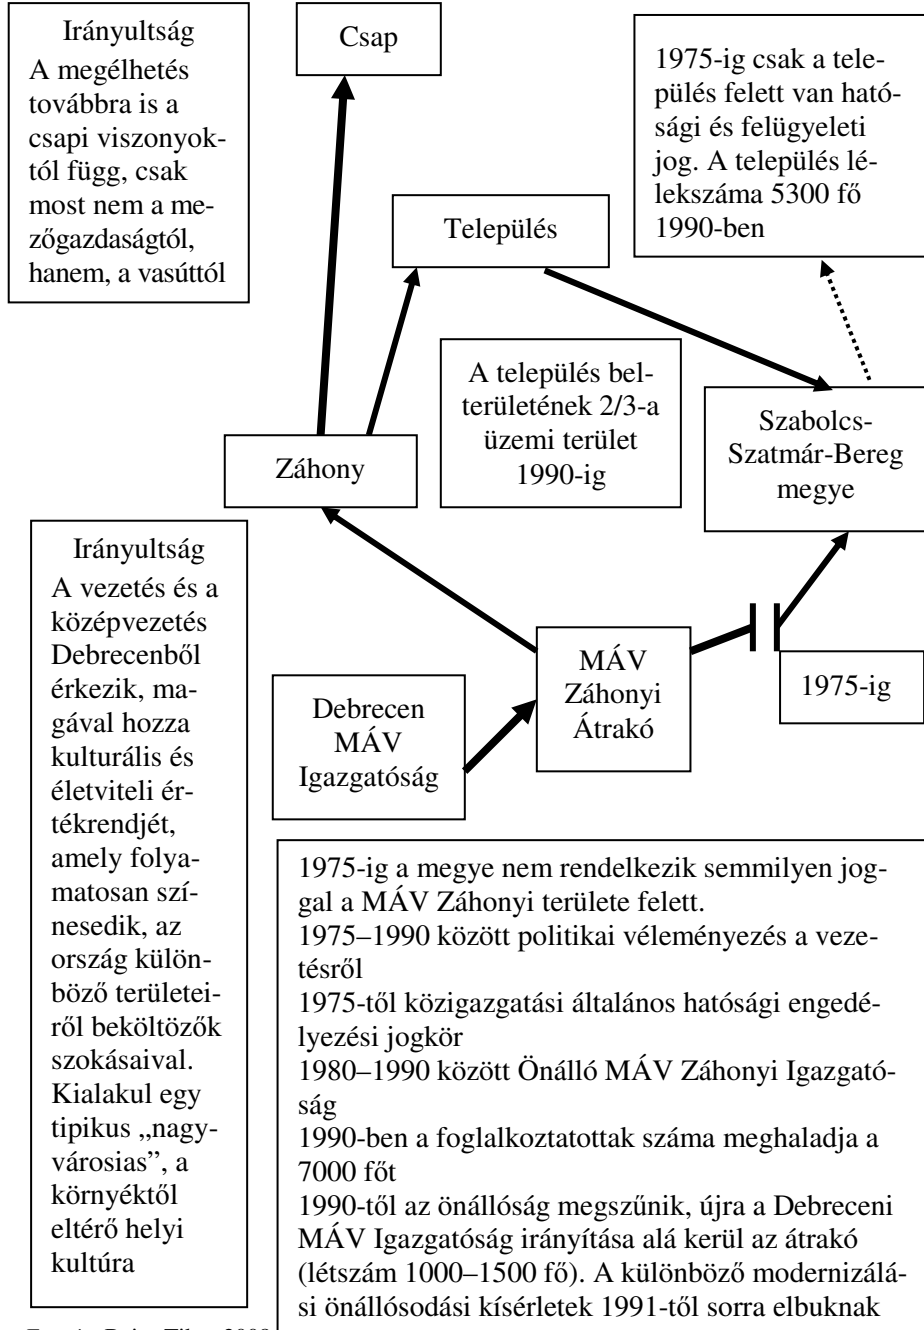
Irányultság
A megélhetés továbbra is a csapi viszonyoktól függ, csak most nem a mezőgazdaságtól, hanem, a vasúttól

Csap

1975-ig csak a település felett van hatósági és felügyeleti jog. A település lélekszáma 5300 fő 1990-ben

Település

A település belterületének 2/3-a üzemi terület 1990-ig

Záhony

Szabolcs-Szatmár-Bereg megye

Irányultság
A vezetés és a középvezetés Debrecenből érkezik, magával hozza kulturális és életviteli értékrendjét, amely folyamatosan színesedik, az ország különböző területeiről beköltözők szokásaival. Kialakul egy tipikus „nagyvárosias”, a környéktől eltérő helyi kultúra

MÁV Záhonyi Átrakó

1975-ig

Debrecen MÁV Igazgatóság

1975-ig a megye nem rendelkezik semmilyen joggal a MÁV Záhonyi területe felett.
1975–1990 között politikai véleményezés a vezetésről
1975-től közigazgatási általános hatósági engedélyezési jogkör
1980–1990 között Önálló MÁV Záhonyi Igazgatóság
1990-ben a foglalkoztatottak száma meghaladja a 7000 főt
1990-től az önállóság megszűnik, újra a Debreceni MÁV Igazgatóság irányítása alá kerül az átrakó (létszám 1000–1500 fő). A különböző modernizálási önállósodási kísérletek 1991-től sorra elbuknak

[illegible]